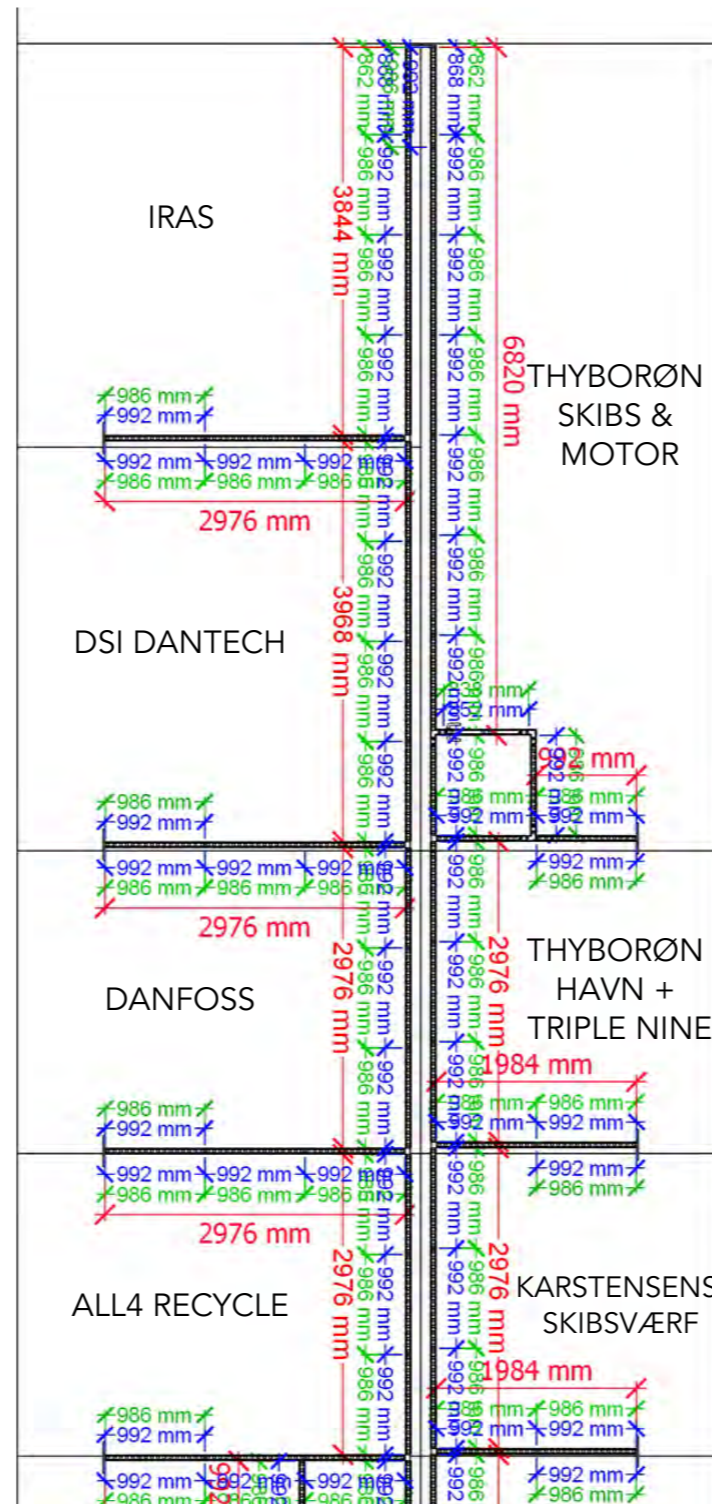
IRAS

3844 mm

6820 mm

THYBORØN SKIBS & MOTOR

986 mm
992 mm

992 mm 992 mm 992 mm
986 mm 986 mm 986 mm

2976 mm

DSI DANTECH

3968 mm

986 mm
992 mm

992 mm

992 mm 992 mm 992 mm
986 mm 986 mm 986 mm

2976 mm

992 mm
986 mm

THYBORØN HAVN + TRIPLE NINE

DANFOSS

2976 mm

2976 mm

1984 mm

986 mm
992 mm

986 mm 986 mm
992 mm 992 mm

992 mm 992 mm 992 mm
986 mm 986 mm 986 mm

992 mm
986 mm

2976 mm

ALL4 RECYCLE

2976 mm

2976 mm

KARSTENSENS SKIBSVÆRF

1984 mm

986 mm
992 mm

986 mm 986 mm
992 mm 992 mm

992 mm 992 mm
986 mm 986 mm

992 mm
986 mm